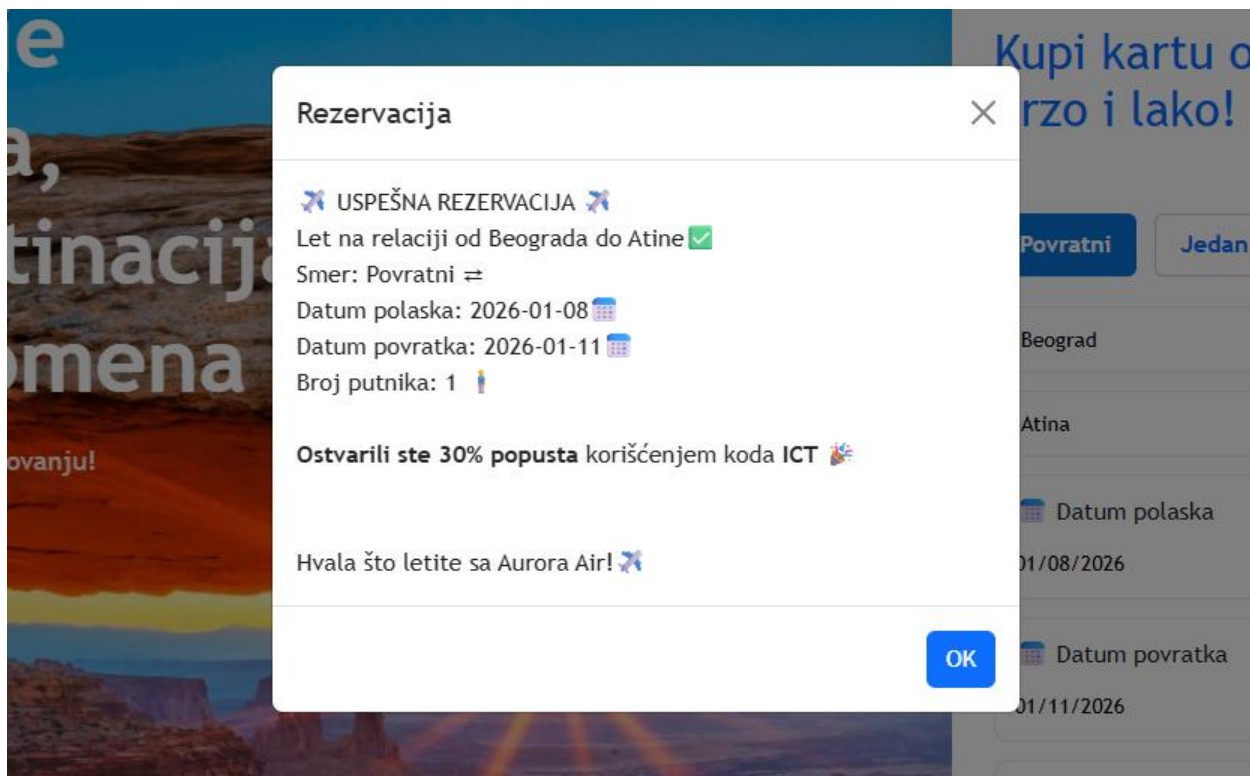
e

a,

tinacija

omena

ovanju!

Rezervacija

✈️ USPEŠNA REZERVACIJA ✈️
Let na relaciji od Beograda do Atine ✅
Smer: Povratni ⇄
Datum polaska: 2026-01-08 📅
Datum povratka: 2026-01-11 📅
Broj putnika: 1 🧍

**Ostvarili ste 30% popusta** korišćenjem koda **ICT** 🎉

Hvala što letite sa Aurora Air! ✈️

OK

Kupi kartu o
rzo i lako!

Povratni

Jedan

Beograd

Atina

📅 Datum polaska

01/08/2026

📅 Datum povratka

01/11/2026